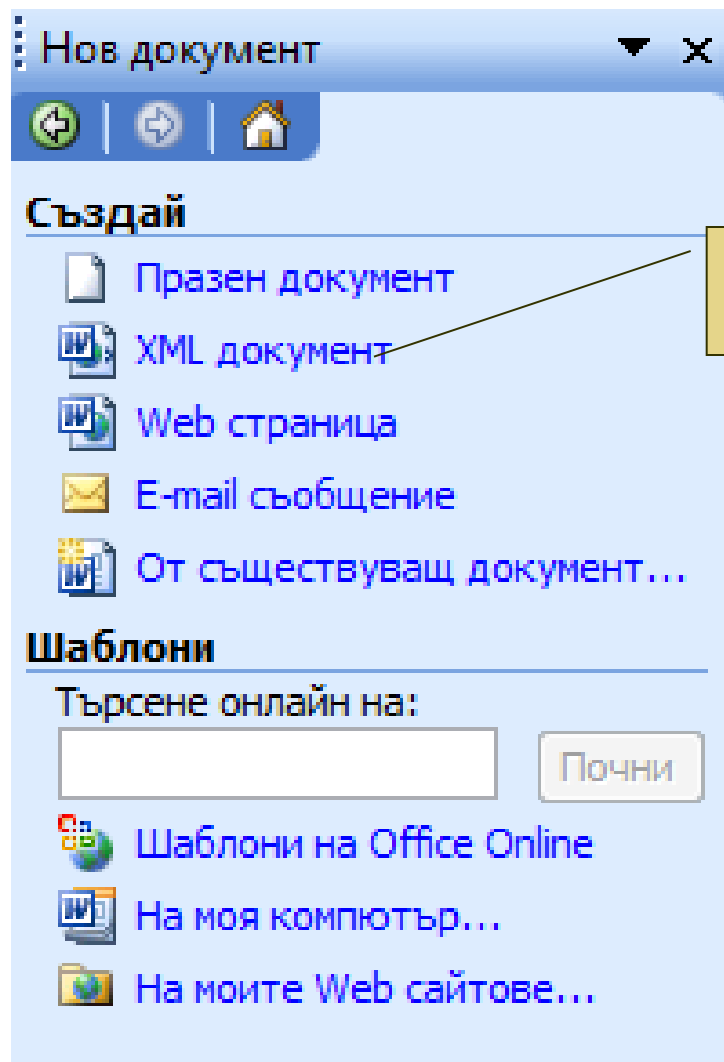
Нов документ

Създай

Празен документ

XML документ

Web страница

E-mail съобщение

От съществуващ документ...

Шаблони

Търсене онлайн на:

Почни

Шаблони на Office Online

На моя компютър...

На моите Web сайтове...